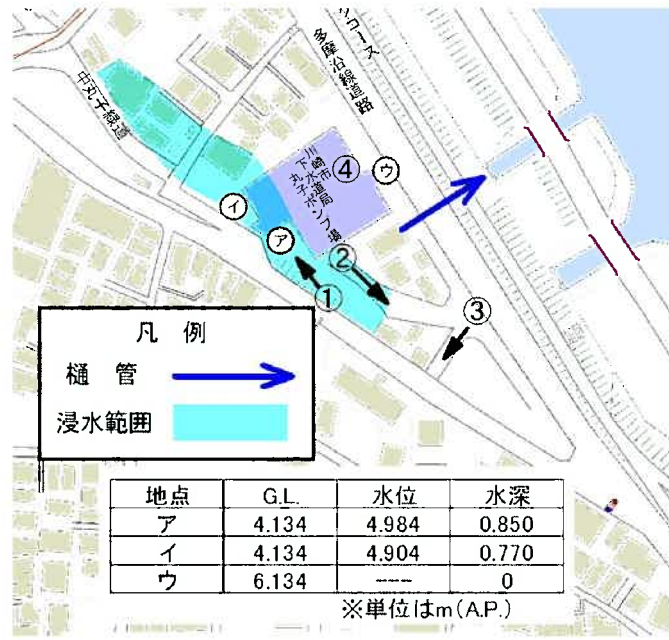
サイクリングコース
多摩沿線道路
中丸子線道
川崎市下水道局丸子ポンプ場
④
ウ
イ
ア
②
①
③

凡　例
樋　管
浸水範囲

| 地点 | G.L. | 水位 | 水深 |
|---|---|---|---|
| ア | 4.134 | 4.984 | 0.850 |
| イ | 4.134 | 4.904 | 0.770 |
| ウ | 6.134 | ---- | 0 |

※単位はm(A.P.)